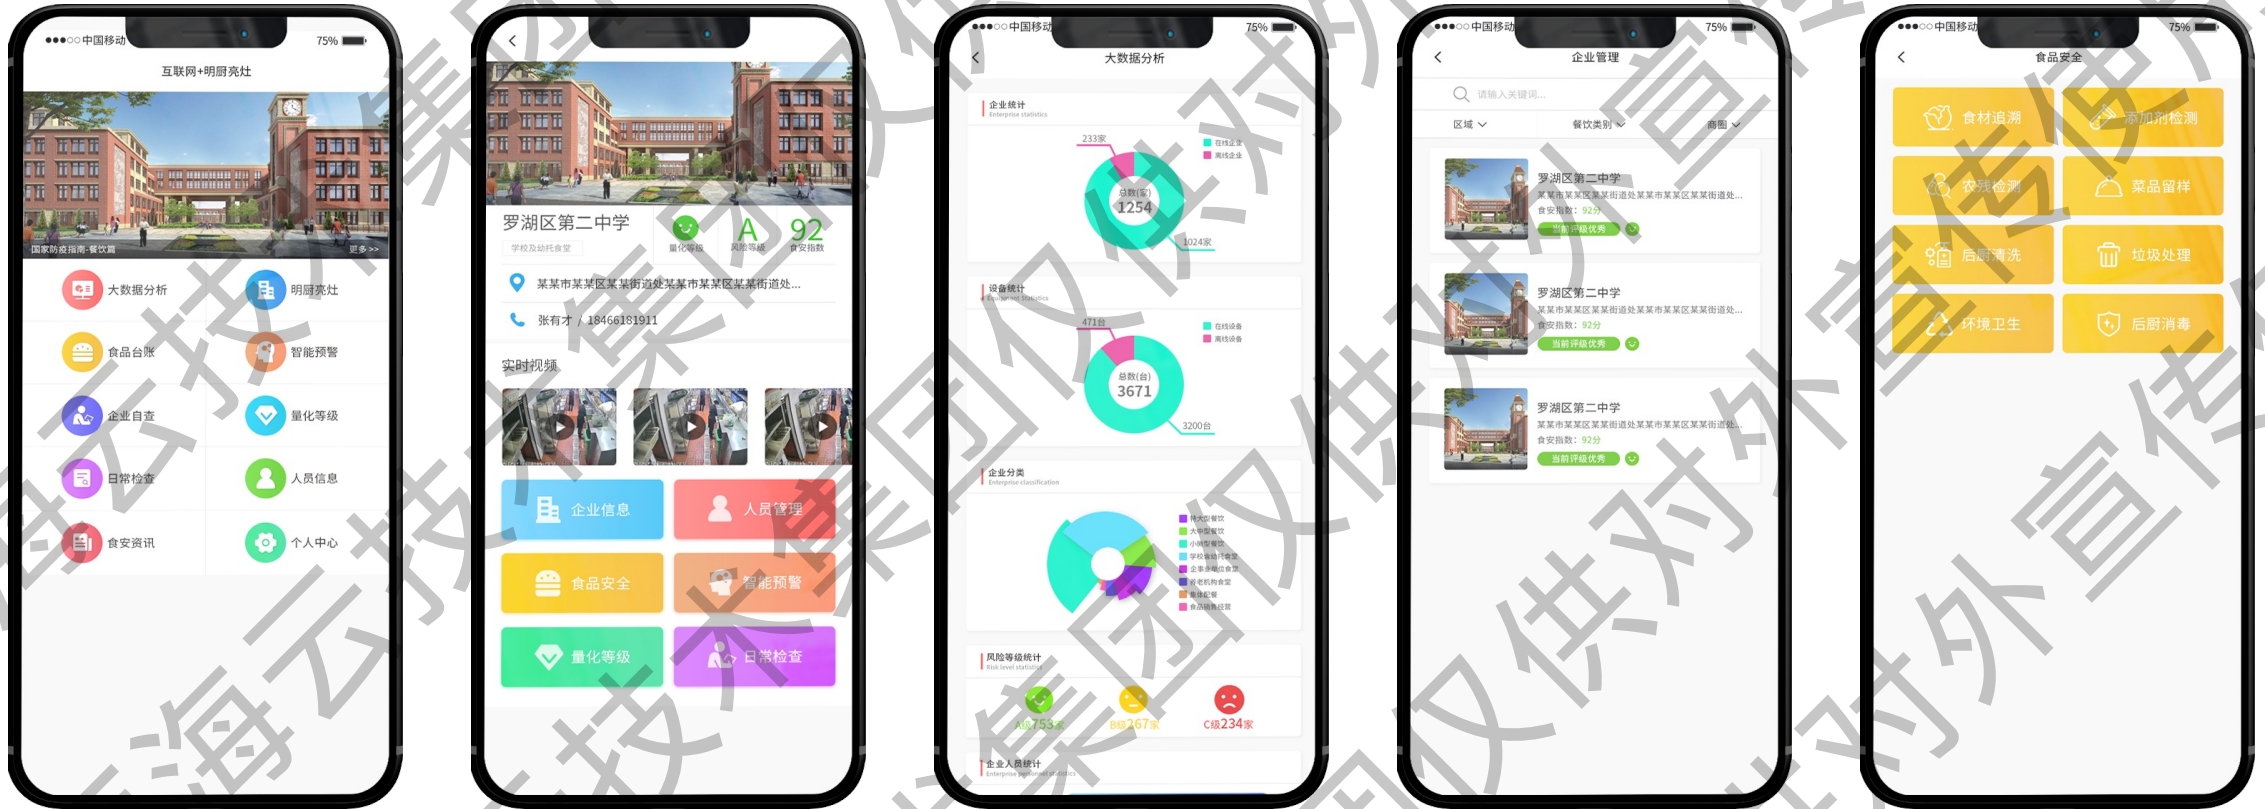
●●●○○中国移动 75%
互联网+明厨亮灶
国家防疫指南-餐饮篇
更多>>
大数据分析
明厨亮灶
食品台账
智能预警
企业自查
量化等级
日常检查
人员信息
食安资讯
个人中心

罗湖区第二中学
学校及幼托食堂
量化等级
A
风险等级
92
食安指数
某某市某某区某某街道处某某市某某区某某街道处...
张有才 / 18466181911
实时视频
企业信息
人员管理
食品安全
智能预警
量化等级
日常检查

●●●○○中国移动 75%
大数据分析
企业统计
Enterprise statistics
233家
在线企业
离线企业
总数(家)
1254
1024家
设备统计
Equipment statistics
471台
在线设备
离线设备
总数(台)
3671
3200台
企业分类
Enterprise classification
特大型餐饮
大中型餐饮
小微型餐饮
学校食堂托食堂
企事业单位食堂
养老机构食堂
集体配餐
食品销售经营
风险等级统计
Risk level statistics
A级753家
B级267家
C级234家
企业人员统计
Enterprise personnel statistics

●●●○○中国移动 75%
企业管理
请输入关键词...
区域
餐饮类别
商圈
罗湖区第二中学
某某市某某区某某街道处某某市某某区某某街道处...
食安指数：92分
当前评级优秀
罗湖区第二中学
某某市某某区某某街道处某某市某某区某某街道处...
食安指数：92分
当前评级优秀
罗湖区第二中学
某某市某某区某某街道处某某市某某区某某街道处...
食安指数：92分
当前评级优秀

●●●○○中国移动 75%
食品安全
食材追溯
添加剂检测
农残检测
菜品留样
后厨清洗
垃圾处理
环境卫生
后厨消毒